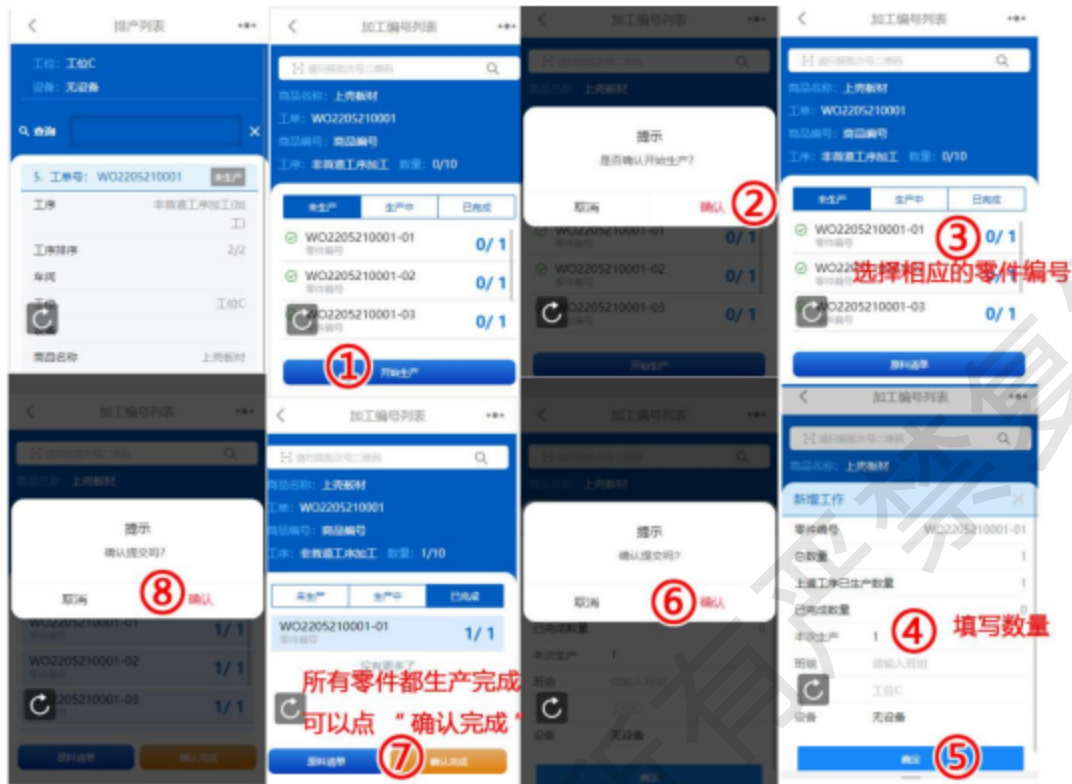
排产列表

工位: 工位C
设备: 无设备

查询

5. 工单号: WO2205210001 未生产
工序 非首道工序加工(加工)
工序排序 2/2
车间
工位 工位C
商品名称 上壳板材

加工编号列表

请扫描批次号二维码
商品名称: 上壳板材
工单: WO2205210001
商品编号: 商品编号
工序: 非首道工序加工 数量: 0/10

未生产 生产中 已完成
WO2205210001-01 零件编号 0/1
WO2205210001-02 零件编号 0/1
WO2205210001-03 零件编号 0/1

① 开始生产

加工编号列表

提示
是否确认开始生产?
取消 确认 ②

WO2205210001-01 0/1
WO2205210001-02 0/1
WO2205210001-03 0/1
开始生产

加工编号列表

请扫描批次号二维码
商品名称: 上壳板材
工单: WO2205210001
商品编号: 商品编号
工序: 非首道工序加工 数量: 0/10

未生产 生产中 已完成
WO2205210001-01 零件编号 ③ 0/1
WO22 选择相应的零件编号
WO2205210001-03 零件编号 0/1
原料清单

加工编号列表

商品名称: 上壳板材

提示
确认提交吗?
取消 ⑧ 确认

WO2205210001-01 1/1
WO2205210001-02 1/1
WO2205210001-03 1/1
原料清单 确认完成

加工编号列表

请扫描批次号二维码
商品名称: 上壳板材
工单: WO2205210001
商品编号: 商品编号
工序: 非首道工序加工 数量: 1/10

未生产 生产中 已完成
WO2205210001-01 零件编号 1/1
没有更多了
所有零件都生产完成
可以点 “确认完成”
原料清单 ⑦ 确认完成

提示
确认提交吗?
取消 ⑥ 确认
已完成数量
本次生产 1
班组 请输入班组
工位C
设备 无设备
确定

加工编号列表

请扫描批次号二维码
商品名称: 上壳板材
新增工作
零件编号 WO2205210001-01
总数量 1
上道工序已生产数量 1
已完成数量 0
本次生产 1 ④ 填写数量
班组 请输入班组
工位C
设备 无设备
确定 ⑤